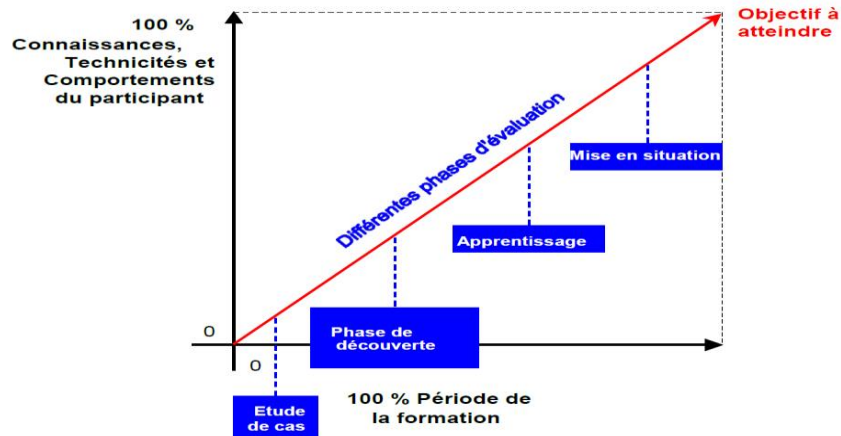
100 %
Connaissances,
Technicités et
Comportements
du participant

Objectif à
atteindre

Différentes phases d'évaluation

Mise en situation

Apprentissage

Phase de
découverte

O

O

Etude
de cas

100 % Période de
la formation